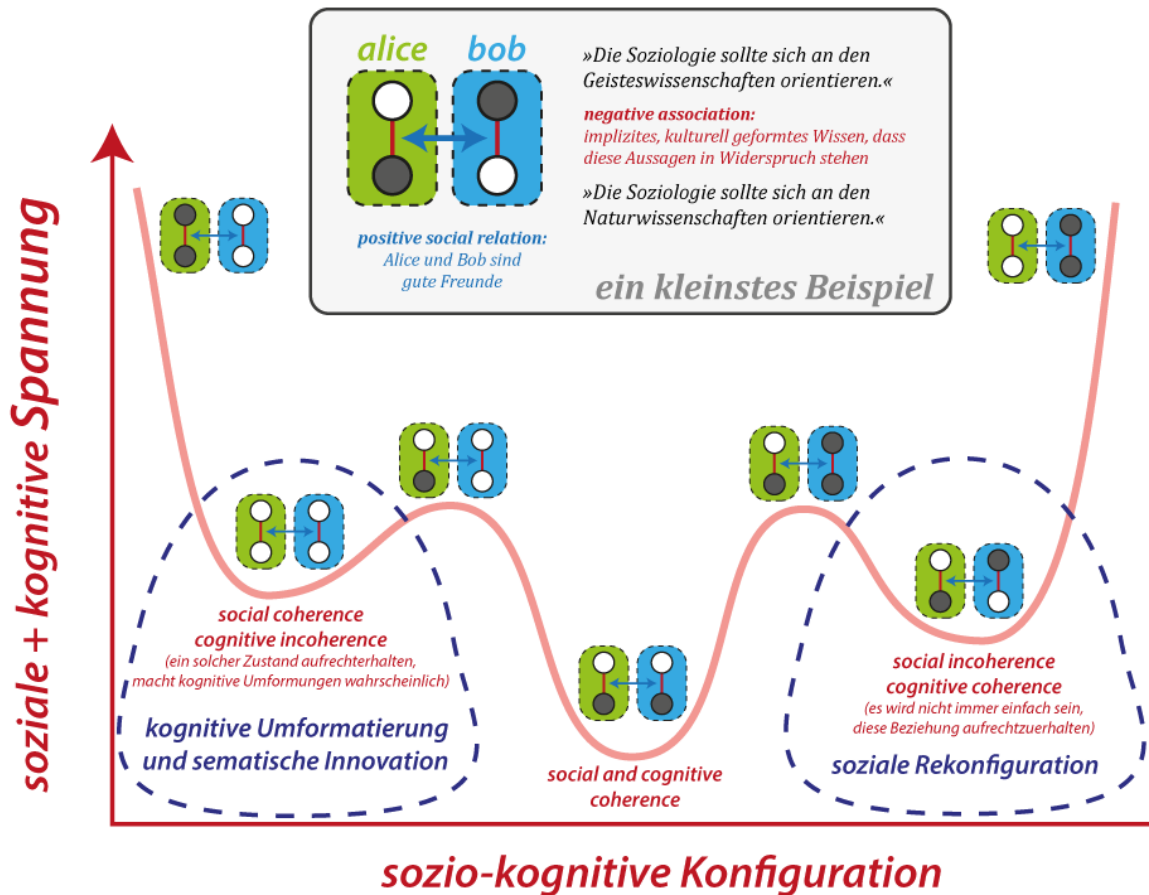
alice bob

»Die Soziologie sollte sich an den Geisteswissenschaften orientieren.«

negative association:
implizites, kulturell geformtes Wissen, dass diese Aussagen in Widerspruch stehen

»Die Soziologie sollte sich an den Naturwissenschaften orientieren.«

positive social relation:
Alice und Bob sind gute Freunde

ein kleinstes Beispiel

soziale + kognitive Spannung

social coherence
cognitive incoherence
(ein solcher Zustand aufrechterhalten, macht kognitive Umformungen wahrscheinlich)

kognitive Umformatierung und sematische Innovation

social and cognitive coherence

social incoherence
cognitive coherence
(es wird nicht immer einfach sein, diese Beziehung aufrechtzuerhalten)

soziale Rekonfiguration

sozio-kognitive Konfiguration